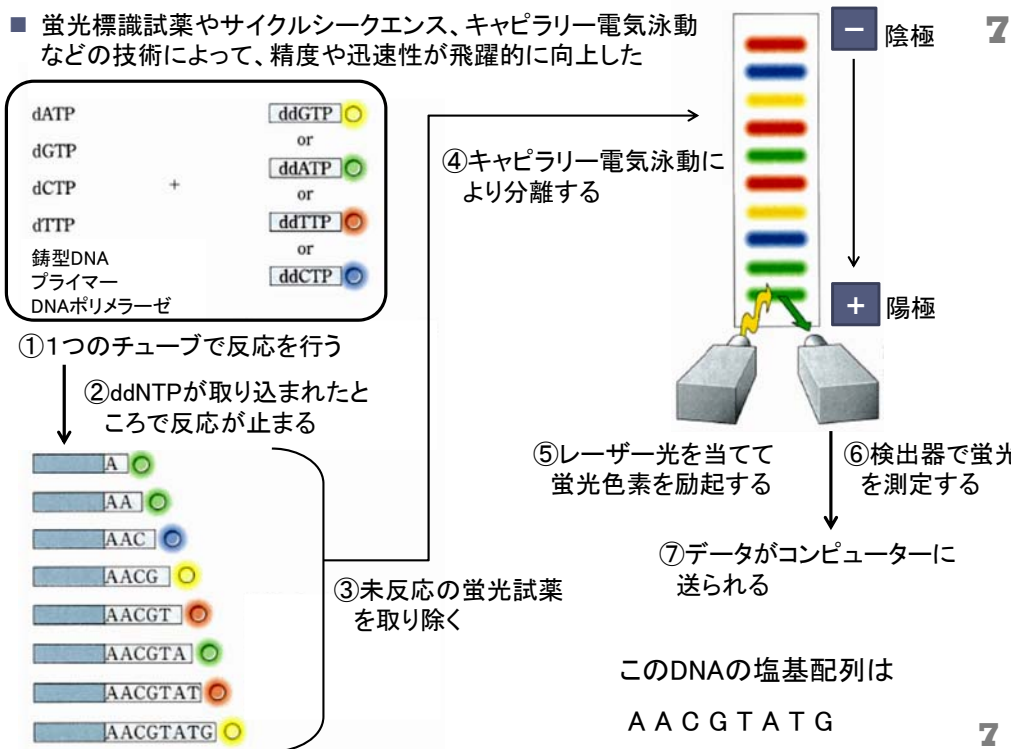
■ 蛍光標識試薬やサイクルシークエンス、キャピラリー電気泳動などの技術によって、精度や迅速性が飛躍的に向上した

dATP
dGTP
dCTP
dTTP
鋳型DNA
プライマー
DNAポリメラーゼ

+

ddGTP
or
ddATP
or
ddTTP
or
ddCTP

①1つのチューブで反応を行う

②ddNTPが取り込まれたところで反応が止まる

A
AA
AAC
AACG
AACGT
AACGTA
AACGTAT
AACGTATG

③未反応の蛍光試薬を取り除く

④キャピラリー電気泳動により分離する

− 陰極

+ 陽極

⑤レーザー光を当てて蛍光色素を励起する

⑥検出器で蛍光を測定する

⑦データがコンピューターに送られる

このDNAの塩基配列は

A A C G T A T G

7

7